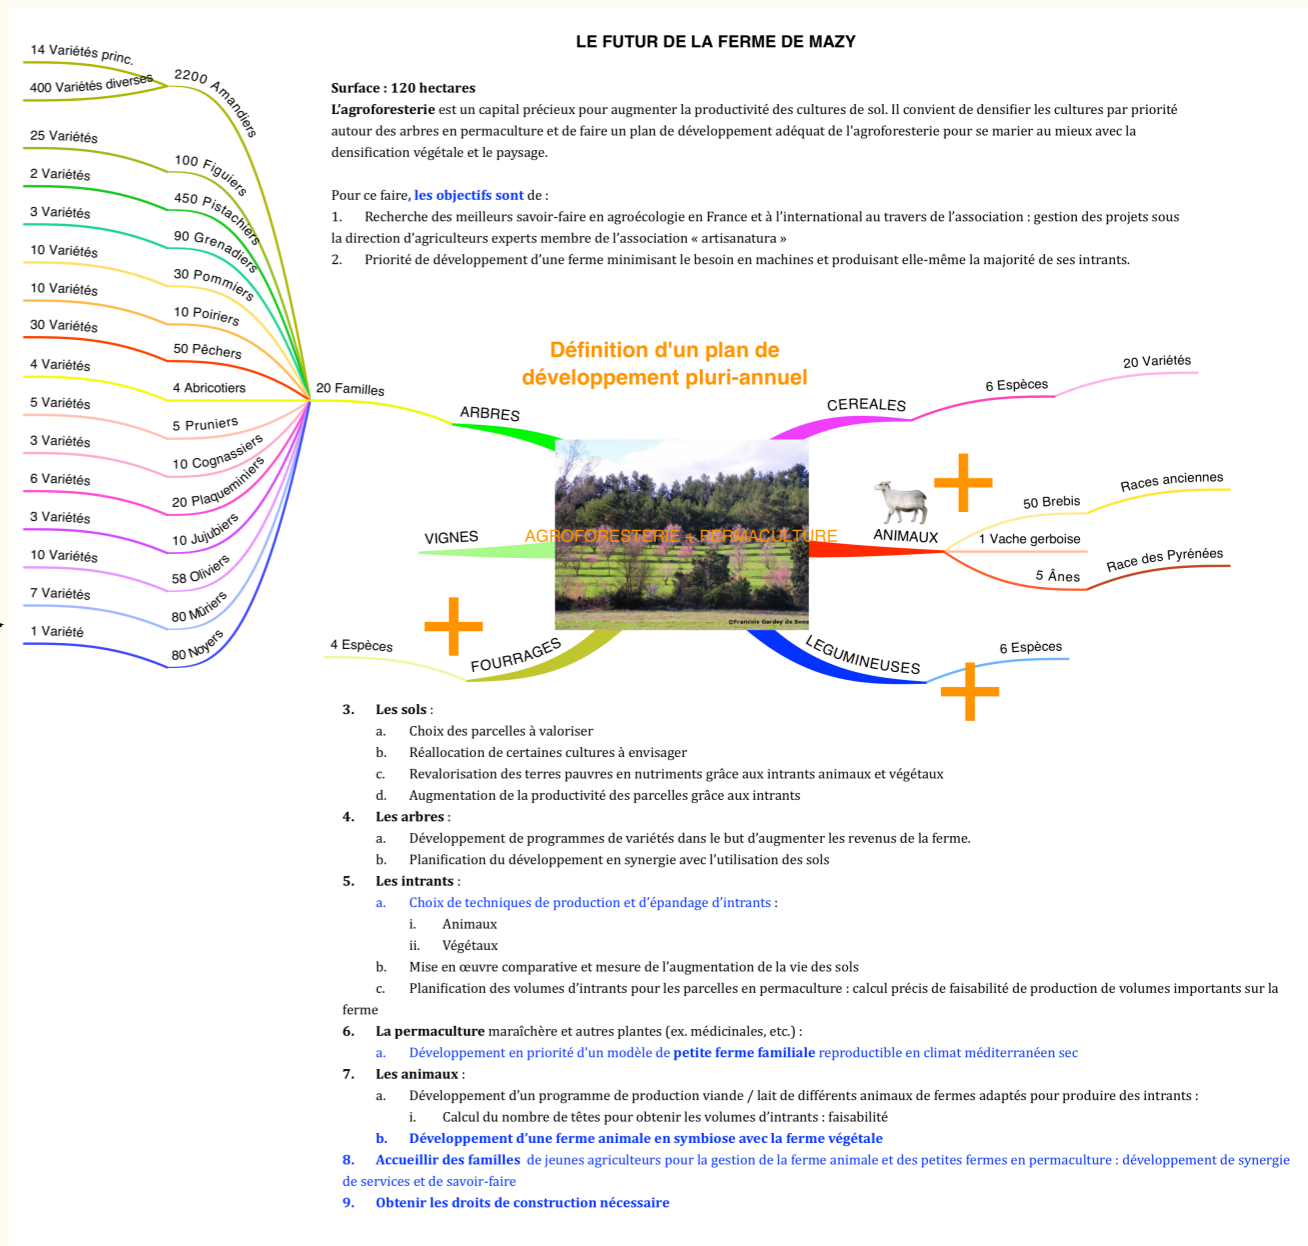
LE FUTUR DE LA FERME DE MAZY

Surface : 120 hectares
L'agroforesterie est un capital précieux pour augmenter la productivité des cultures de sol. Il convient de densifier les cultures par priorité autour des arbres en permaculture et de faire un plan de développement adéquat de l'agroforesterie pour se marier au mieux avec la densification végétale et le paysage.

Pour ce faire, les objectifs sont de :
1. Recherche des meilleurs savoir-faire en agroécologie en France et à l'international au travers de l'association : gestion des projets sous la direction d'agriculteurs experts membre de l'association « artisanatura »
2. Priorité de développement d'une ferme minimisant le besoin en machines et produisant elle-même la majorité de ses intrants.

14 Variétés princ.
400 Variétés diverses
2200 Amandiers
25 Variétés
100 Figuiers
2 Variétés
450 Pistachiers
3 Variétés
90 Grenadiers
10 Variétés
30 Pommiers
10 Variétés
10 Poiriers
30 Variétés
50 Pêchers
4 Variétés
4 Abricotiers
5 Variétés
5 Pruniers
3 Variétés
10 Cognassiers
6 Variétés
20 Plaqueminiers
3 Variétés
10 Jujubiers
10 Variétés
58 Oliviers
7 Variétés
80 Mûriers
1 Variété
80 Noyers
20 Familles

Définition d'un plan de développement pluri-annuel

ARBRES
CEREALES
6 Espèces
20 Variétés
VIGNES
AGROFORESTERIE + PERMACULTURE
ANIMAUX
50 Brebis
Races anciennes
1 Vache gerboise
5 Ânes
Race des Pyrénées
4 Espèces
FOURRAGES
LEGUMINEUSES
6 Espèces
©Francois Gardey de Soos

3. Les sols :
a. Choix des parcelles à valoriser
b. Réallocation de certaines cultures à envisager
c. Revalorisation des terres pauvres en nutriments grâce aux intrants animaux et végétaux
d. Augmentation de la productivité des parcelles grâce aux intrants
4. Les arbres :
a. Développement de programmes de variétés dans le but d'augmenter les revenus de la ferme.
b. Planification du développement en synergie avec l'utilisation des sols
5. Les intrants :
a. Choix de techniques de production et d'épandage d'intrants :
i. Animaux
ii. Végétaux
b. Mise en œuvre comparative et mesure de l'augmentation de la vie des sols
c. Planification des volumes d'intrants pour les parcelles en permaculture : calcul précis de faisabilité de production de volumes importants sur la ferme
6. La permaculture maraîchère et autres plantes (ex. médicinales, etc.) :
a. Développement en priorité d'un modèle de petite ferme familiale reproductible en climat méditerranéen sec
7. Les animaux :
a. Développement d'un programme de production viande / lait de différents animaux de fermes adaptés pour produire des intrants :
i. Calcul du nombre de têtes pour obtenir les volumes d'intrants : faisabilité
b. Développement d'une ferme animale en symbiose avec la ferme végétale
8. Accueillir des familles de jeunes agriculteurs pour la gestion de la ferme animale et des petites fermes en permaculture : développement de synergie de services et de savoir-faire
9. Obtenir les droits de construction nécessaire